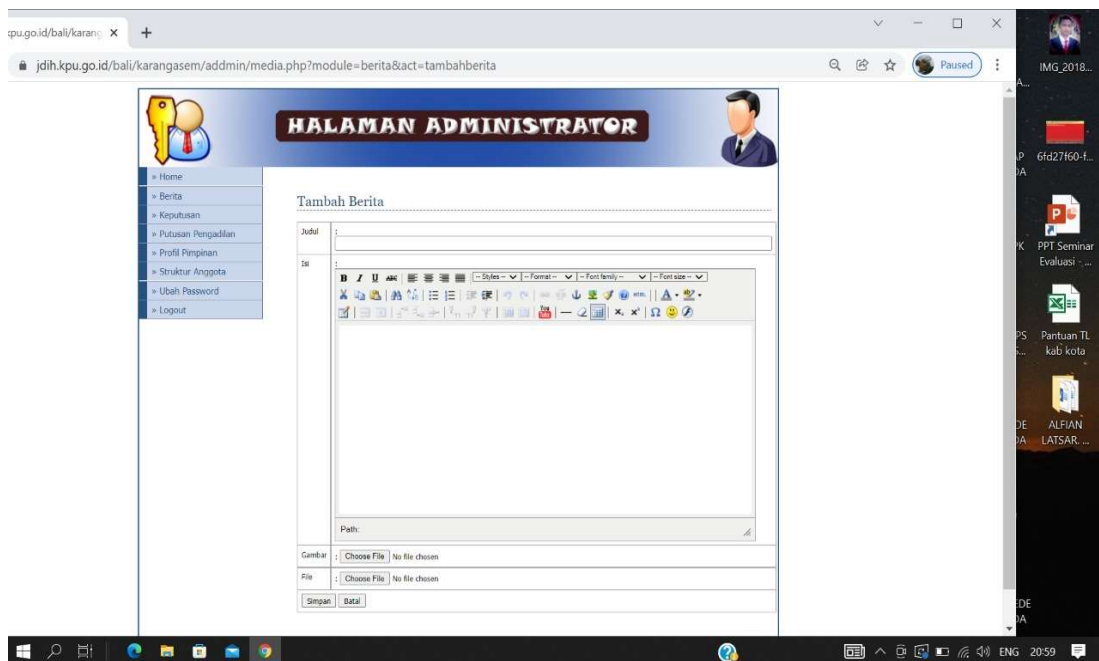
kpu.go.id/bali/karang ×
+
jdih.kpu.go.id/bali/karangasem/addmin/media.php?module=berita&act=tambahberita
Paused

HALAMAN ADMINISTRATOR

» Home
» Berita
» Keputusan
» Putusan Pengadilan
» Profil Pimpinan
» Struktur Anggota
» Ubah Password
» Logout

Tambah Berita

| Judul | : |
|---|---|
| Isi | : |
| Gambar | : Choose File No file chosen |
| File | : Choose File No file chosen |

-- Styles -- -- Format -- -- Font family -- -- Font size --

Path:

Simpan Batal

IMG_2018...
6fd27f60-f...
PPT Seminar Evaluasi - ...
Pantuan TL kab kota
ALFIAN LATSAR. ...

ENG 20:59